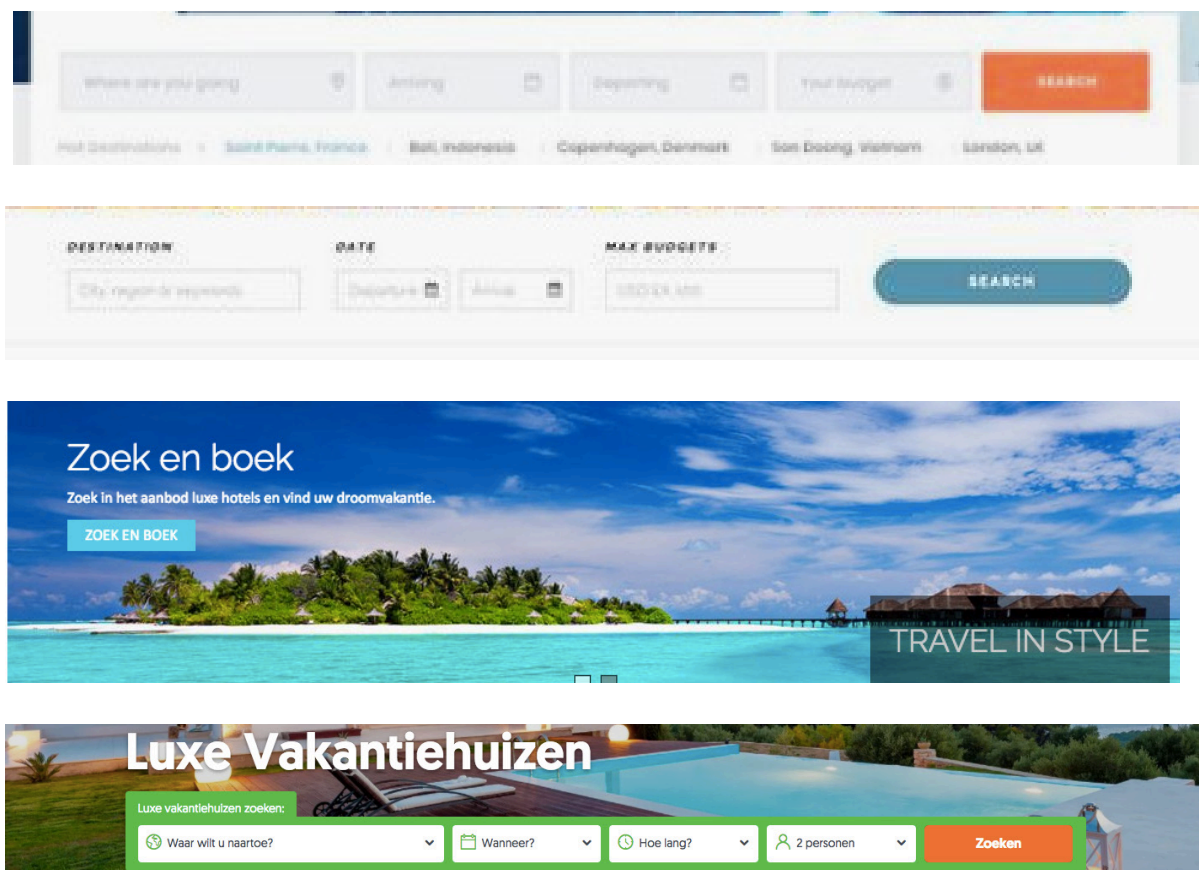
Where are you going
Arriving
Departing
Your budget
SEARCH
Hot Destinations
Saint Pierre, France
Bali, Indonesia
Copenhagen, Denmark
Son Doong, Vietnam
London, UK

DESTINATION
City, region or keywords
DATE
Departure
Arrival
MAX BUDGETS
USD 2X 100
SEARCH

Zoek en boek
Zoek in het aanbod luxe hotels en vind uw droomvakantie.
ZOEK EN BOEK
TRAVEL IN STYLE

Luxe Vakantiehuizen
Luxe vakantiehuizen zoeken:
Waar wilt u naartoe?
Wanneer?
Hoe lang?
2 personen
Zoeken